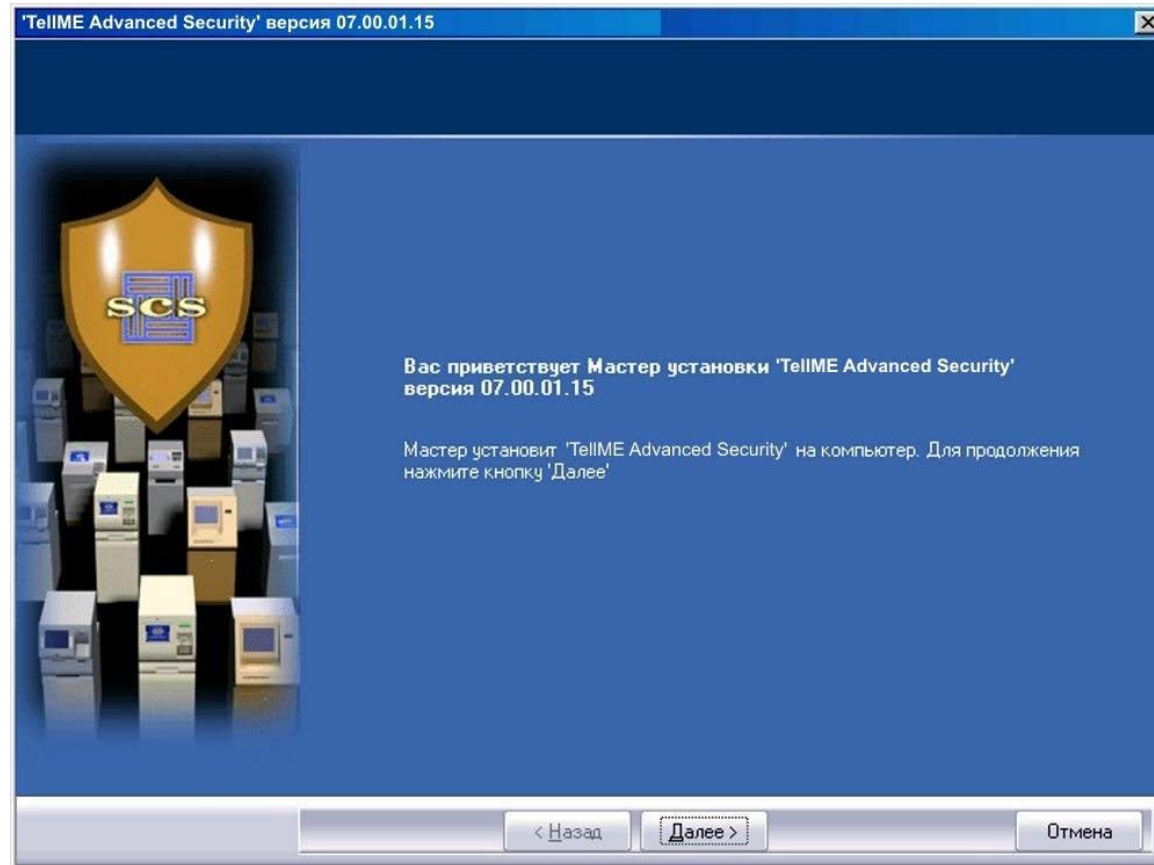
'TellME Advanced Security' версия 07.00.01.15

SCS

Вас приветствует Мастер установки 'TellME Advanced Security' версия 07.00.01.15

Мастер установит 'TellME Advanced Security' на компьютер. Для продолжения нажмите кнопку 'Далее'

< Назад

Далее >

Отмена